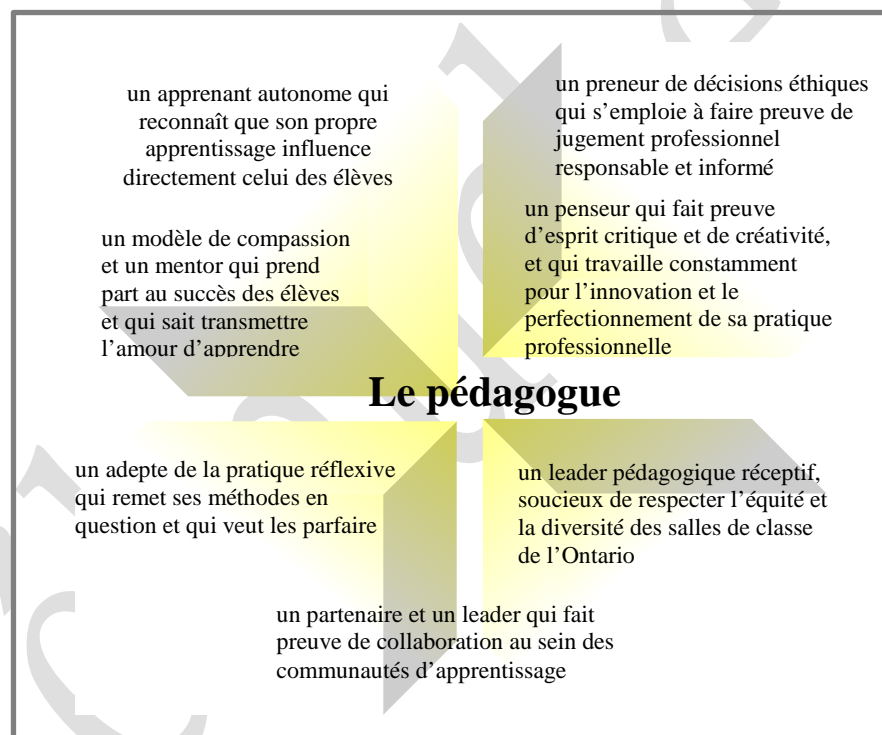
un apprenant autonome qui reconnaît que son propre apprentissage influence directement celui des élèves

un preneur de décisions éthiques qui s'emploie à faire preuve de jugement professionnel responsable et informé

un modèle de compassion et un mentor qui prend part au succès des élèves et qui sait transmettre l'amour d'apprendre

un penseur qui fait preuve d'esprit critique et de créativité, et qui travaille constamment pour l'innovation et le perfectionnement de sa pratique professionnelle

Le pédagogue

un adepte de la pratique réflexive qui remet ses méthodes en question et qui veut les parfaire

un leader pédagogique réceptif, soucieux de respecter l'équité et la diversité des salles de classe de l'Ontario

un partenaire et un leader qui fait preuve de collaboration au sein des communautés d'apprentissage